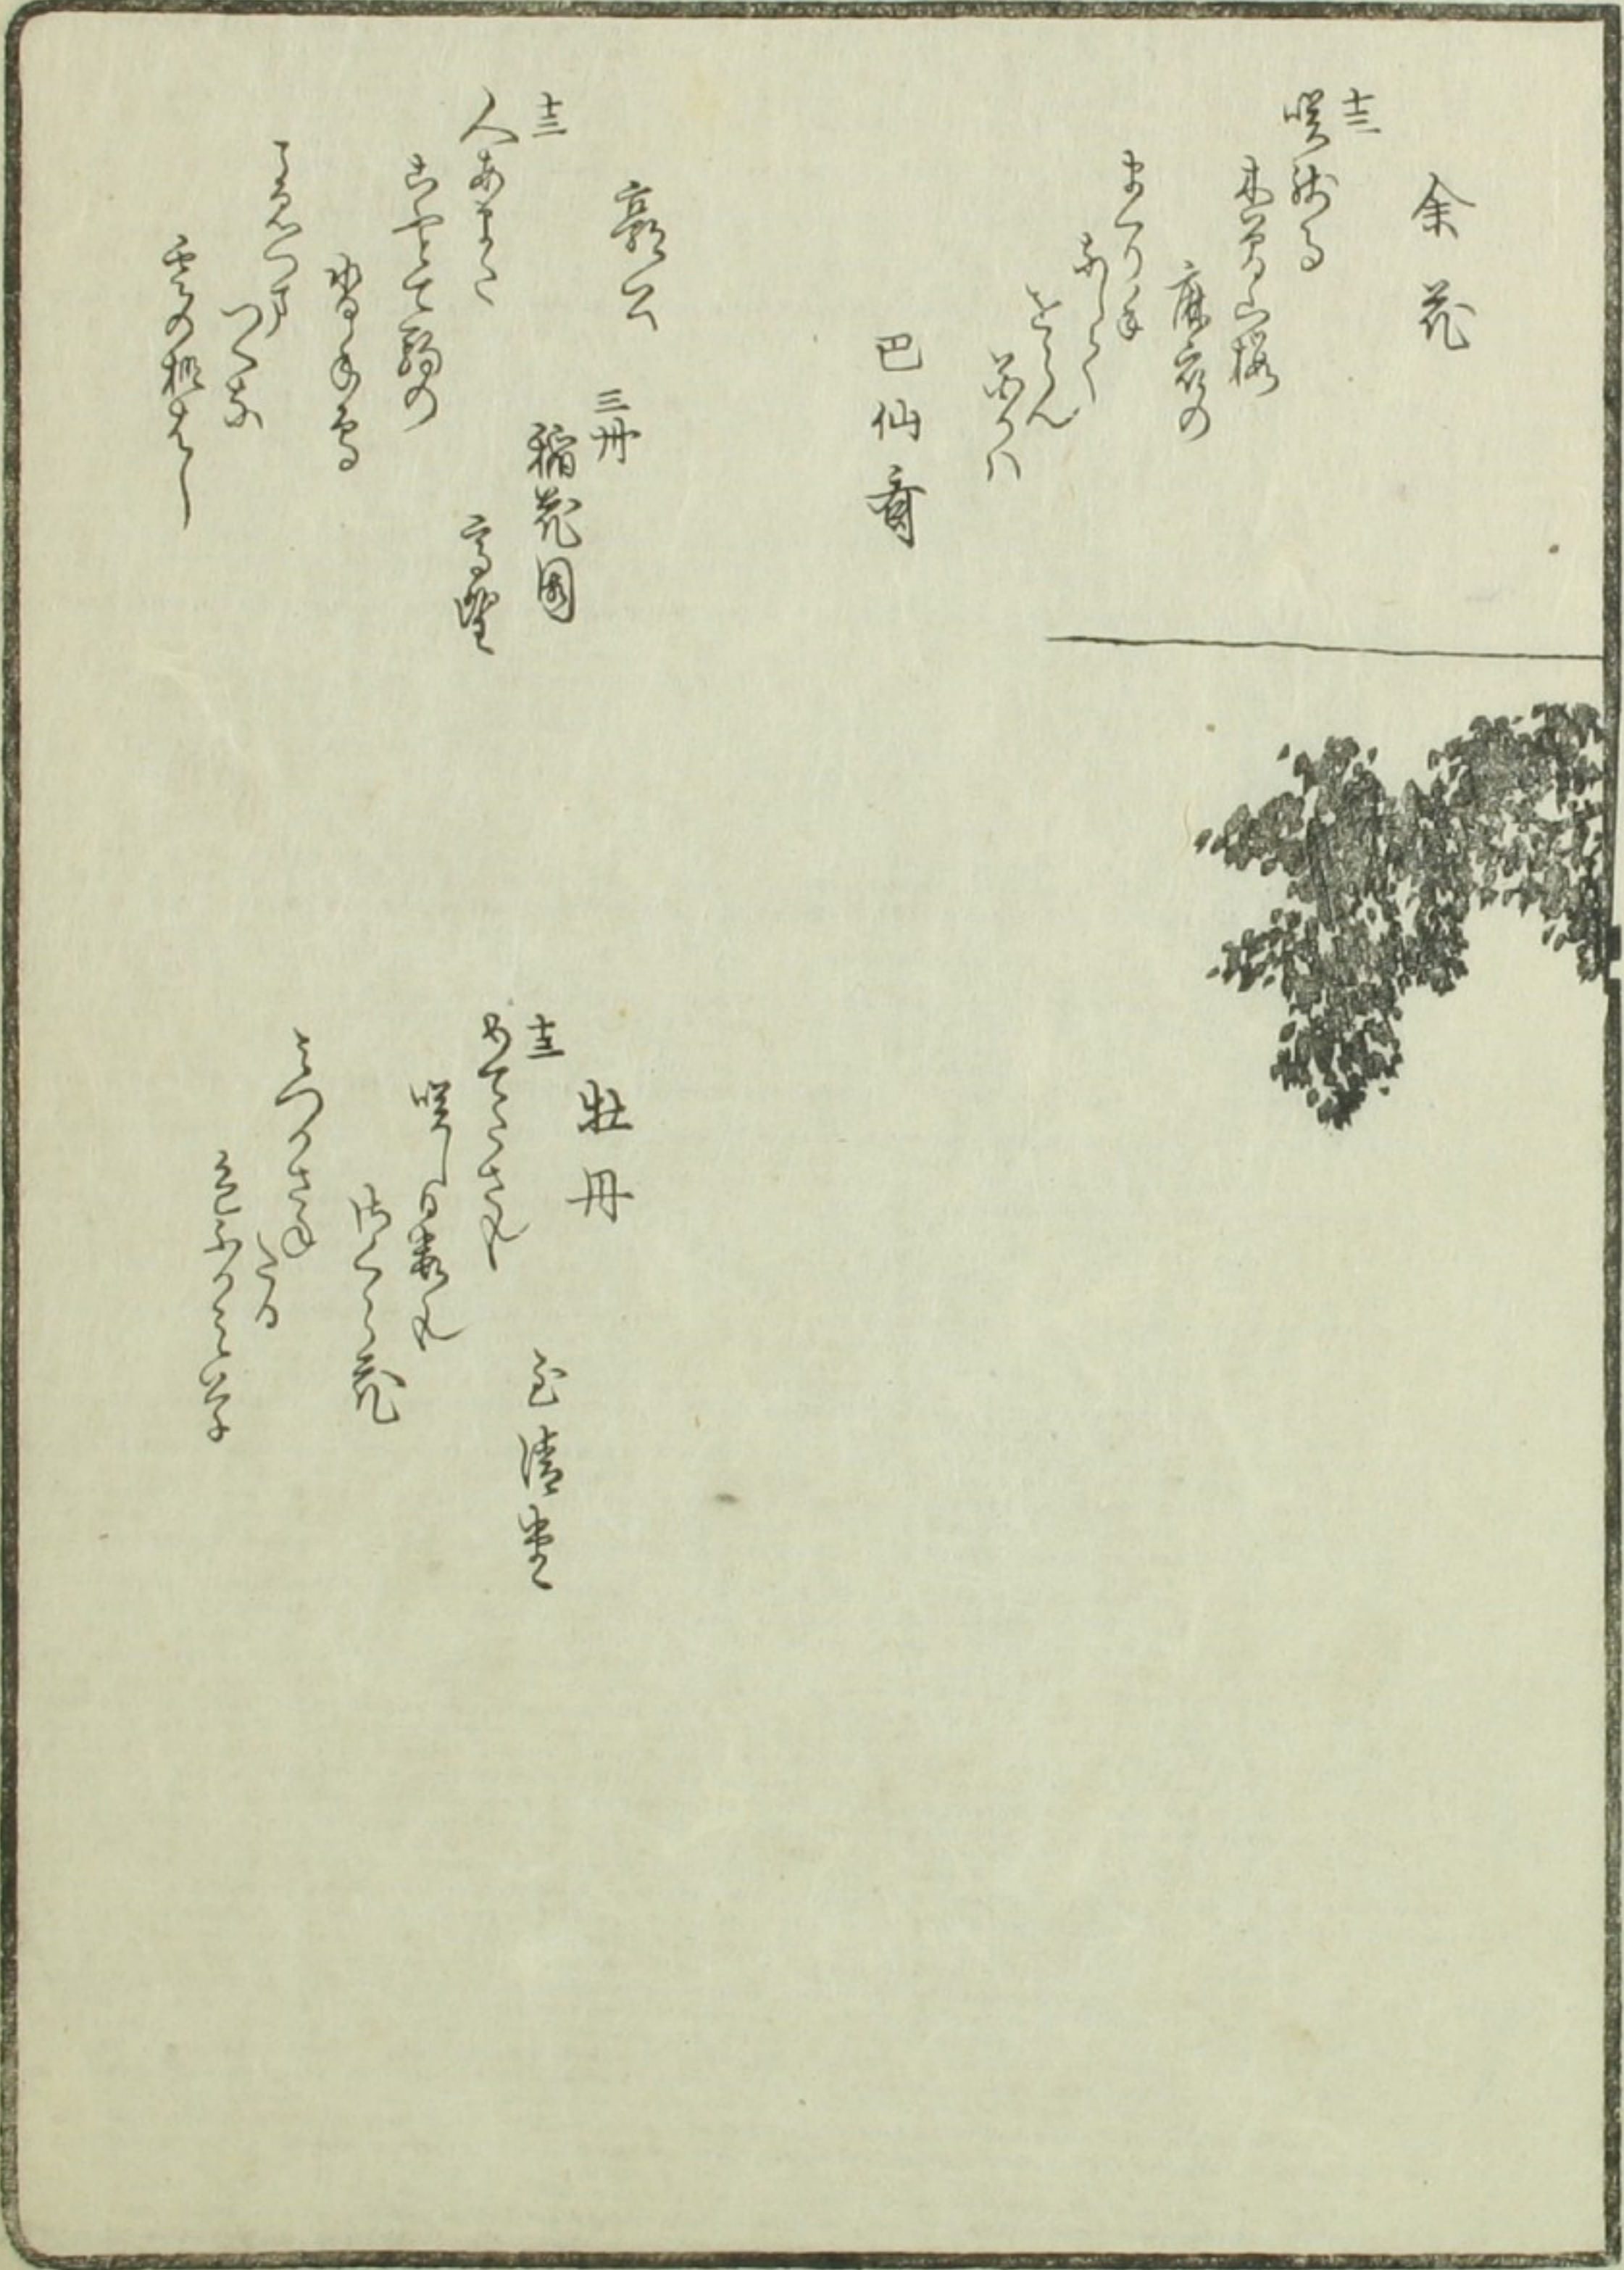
余花

三
咲残る
ある山桜
庭前の
まくらに
とらん
花八
巴仙 寄

三
人あまた
ちらす頭の
櫻本る
まんへり
つくる
雪の梢かし
新公
三卅
稲花園
守壁

圭
むすまし
咲り素く
ちくく花
とつきる
くる
たかくまず
牡丹
玉清堂